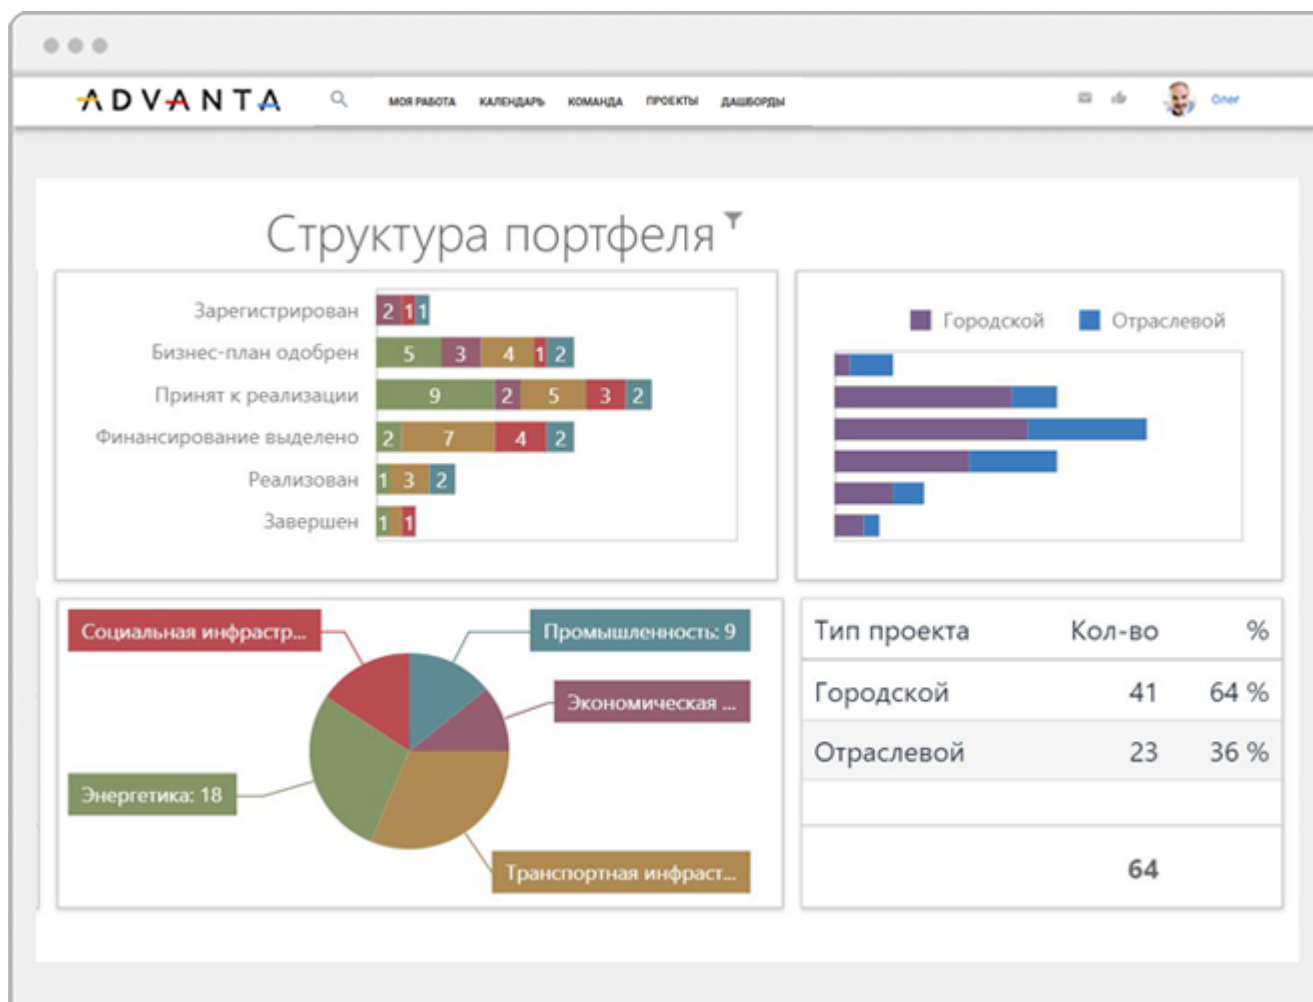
ADVANTA

МОЯ РАБОТА КАЛЕНДАРЬ КОМАНДА ПРОЕКТЫ ДАШБОРДЫ

Олег

Структура портфеля

Зарегистрирован 2 1 1
Бизнес-план одобрен 5 3 4 1 2
Принят к реализации 9 2 5 3 2
Финансирование выделено 2 7 4 2
Реализован 1 3 2
Завершен 1 1

Городской Отраслевой

Социальная инфрастр...
Промышленность: 9
Экономическая ...
Энергетика: 18
Транспортная инфраст...

| Тип проекта | Кол-во | % |
|---|---|---|
| Городской | 41 | 64 % |
| Отраслевой | 23 | 36 % |
| | | |
| | 64 | |